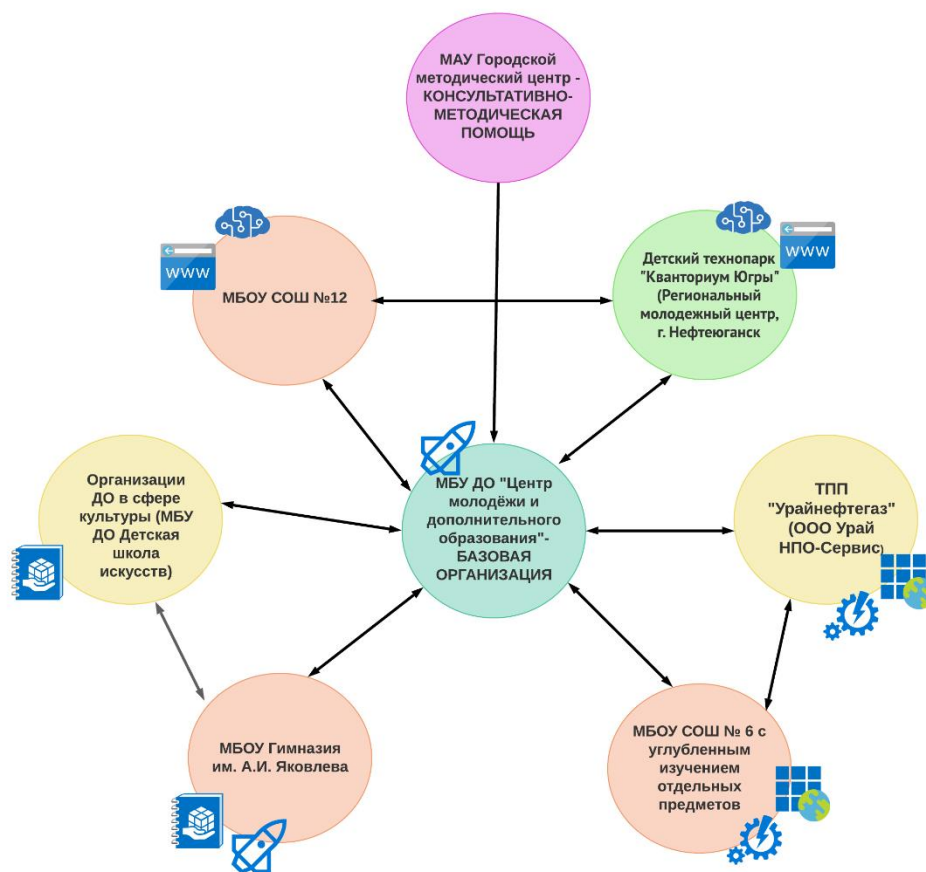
МАУ Городской методический центр - КОНСУЛЬТАТИВНО-МЕТОДИЧЕСКАЯ ПОМОЩЬ

WWW

МБОУ СОШ №12

WWW

Детский технопарк "Кванториум Югры" (Региональный молодежный центр, г. Нефтеюганск

МБУ ДО "Центр молодёжи и дополнительного образования"- БАЗОВАЯ ОРГАНИЗАЦИЯ

Организации ДО в сфере культуры (МБУ ДО Детская школа искусств)

ТПП "Урайнефтегаз" (ООО Урай НПО-Сервис)

МБОУ Гимназия им. А.И. Яковлева

МБОУ СОШ № 6 с углубленным изучением отдельных предметов